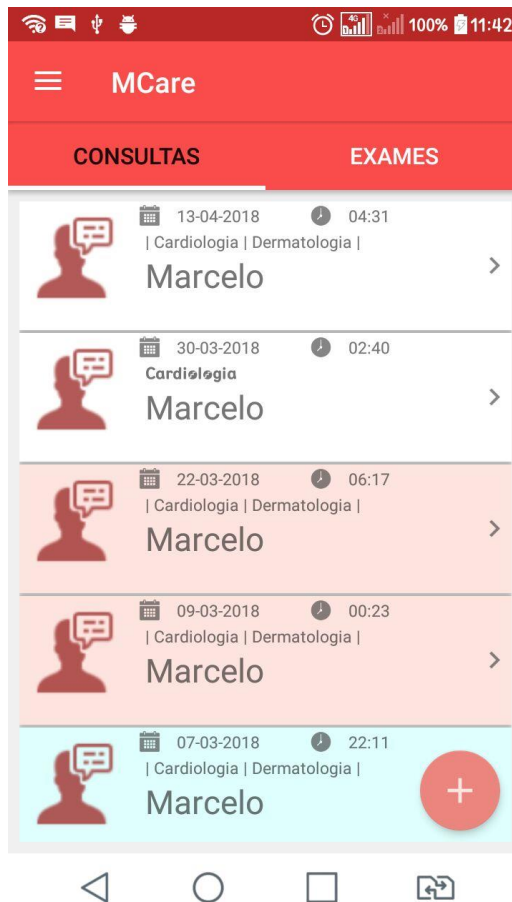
100% 11:42

MCare

CONSULTAS
EXAMES

13-04-2018 04:31
| Cardiologia | Dermatologia |
Marcelo

30-03-2018 02:40
Cardiologia
Marcelo

22-03-2018 06:17
| Cardiologia | Dermatologia |
Marcelo

09-03-2018 00:23
| Cardiologia | Dermatologia |
Marcelo

07-03-2018 22:11
| Cardiologia | Dermatologia |
Marcelo

+